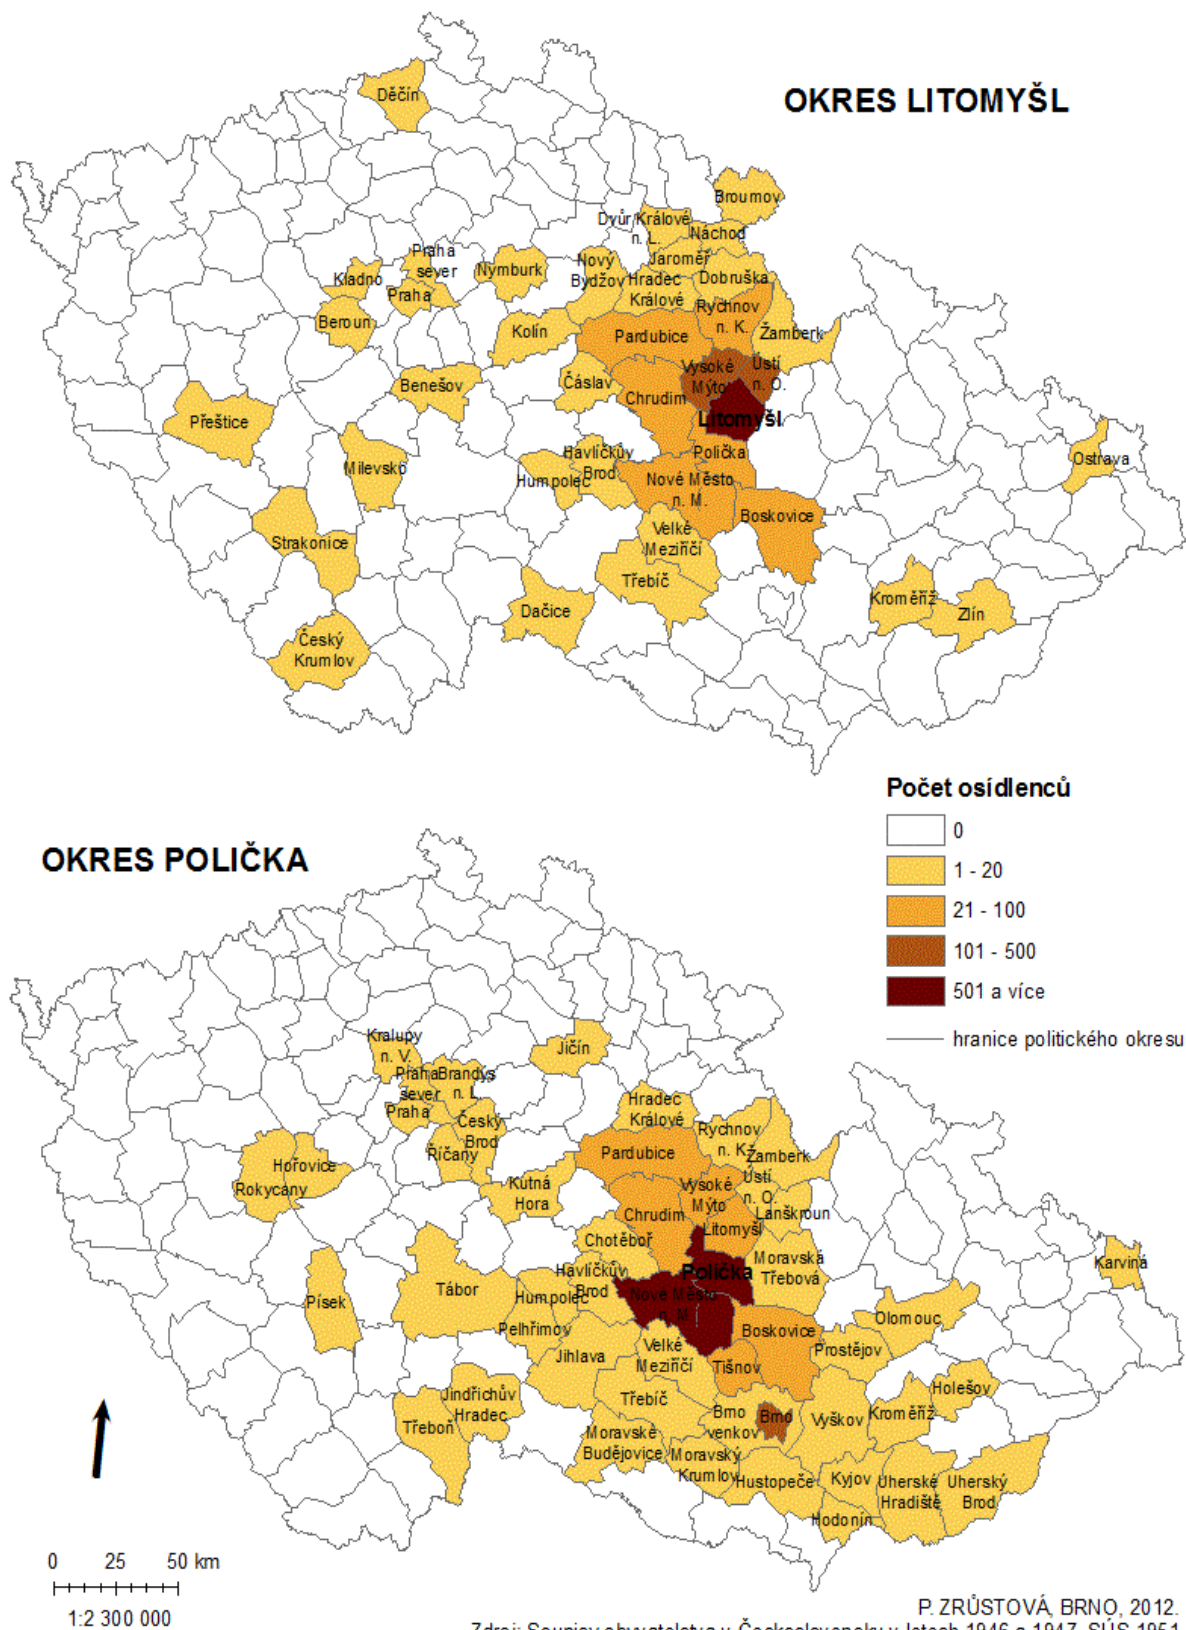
OKRES LITOMYŠL

Děčín
Broumov
Dvůr Králové n. L.
Náchod
Jaroměř
Praha sever
Nymburk
Nový Bydžov
Hradec Králové
Dobruška
Kladno
Praha
Rychnov n. K.
Beroun
Kolín
Pardubice
Žamberk
Vysoké Mýto
Ústí n. O.
Benešov
Čáslav
Chrudim
Litomyšl
Přeštice
Polička
Havlíčkův Brod
Ostrava
Milevsko
Humpolec
Nové Město n. M.
Boskovice
Strakonice
Velké Meziříčí
Třebíč
Kroměříž
Zlín
Dačice
Český Krumlov

Počet osídlenců
0
1 - 20
21 - 100
101 - 500
501 a více
hranice politického okresu

OKRES POLIČKA

Kralupy n. V.
Jičín
Praha sever
Brandýs n. L.
Praha
Český Brod
Hradec Králové
Rychnov n. K.
Říčany
Pardubice
Žamberk
Hořovice
Ústí n. O.
Rokycany
Kutná Hora
Vysoké Mýto
Chrudim
Lanškroun
Litomyšl
Chotěboř
Moravská Třebová
Polička
Karviná
Havlíčkův Brod
Písek
Tábor
Humpolec
Nové Město n. M.
Olomouc
Pelhřimov
Boskovice
Velké Meziříčí
Prostějov
Jihlava
Tišnov
Holešov
Jindřichův Hradec
Třebíč
Třeboň
Brno venkov
Brno
Vyškov
Kroměříž
Moravské Budějovice
Moravský Krumlov
Hustopeče
Kyjov
Uherské Hradiště
Uherský Brod
Hodonín

0 25 50 km
1:2 300 000

P. ZRŮSTOVÁ, BRNO, 2012.
Zdroj: Soupisy obyvatelstva v Československu v letech 1946 a 1947, SÚS 1951